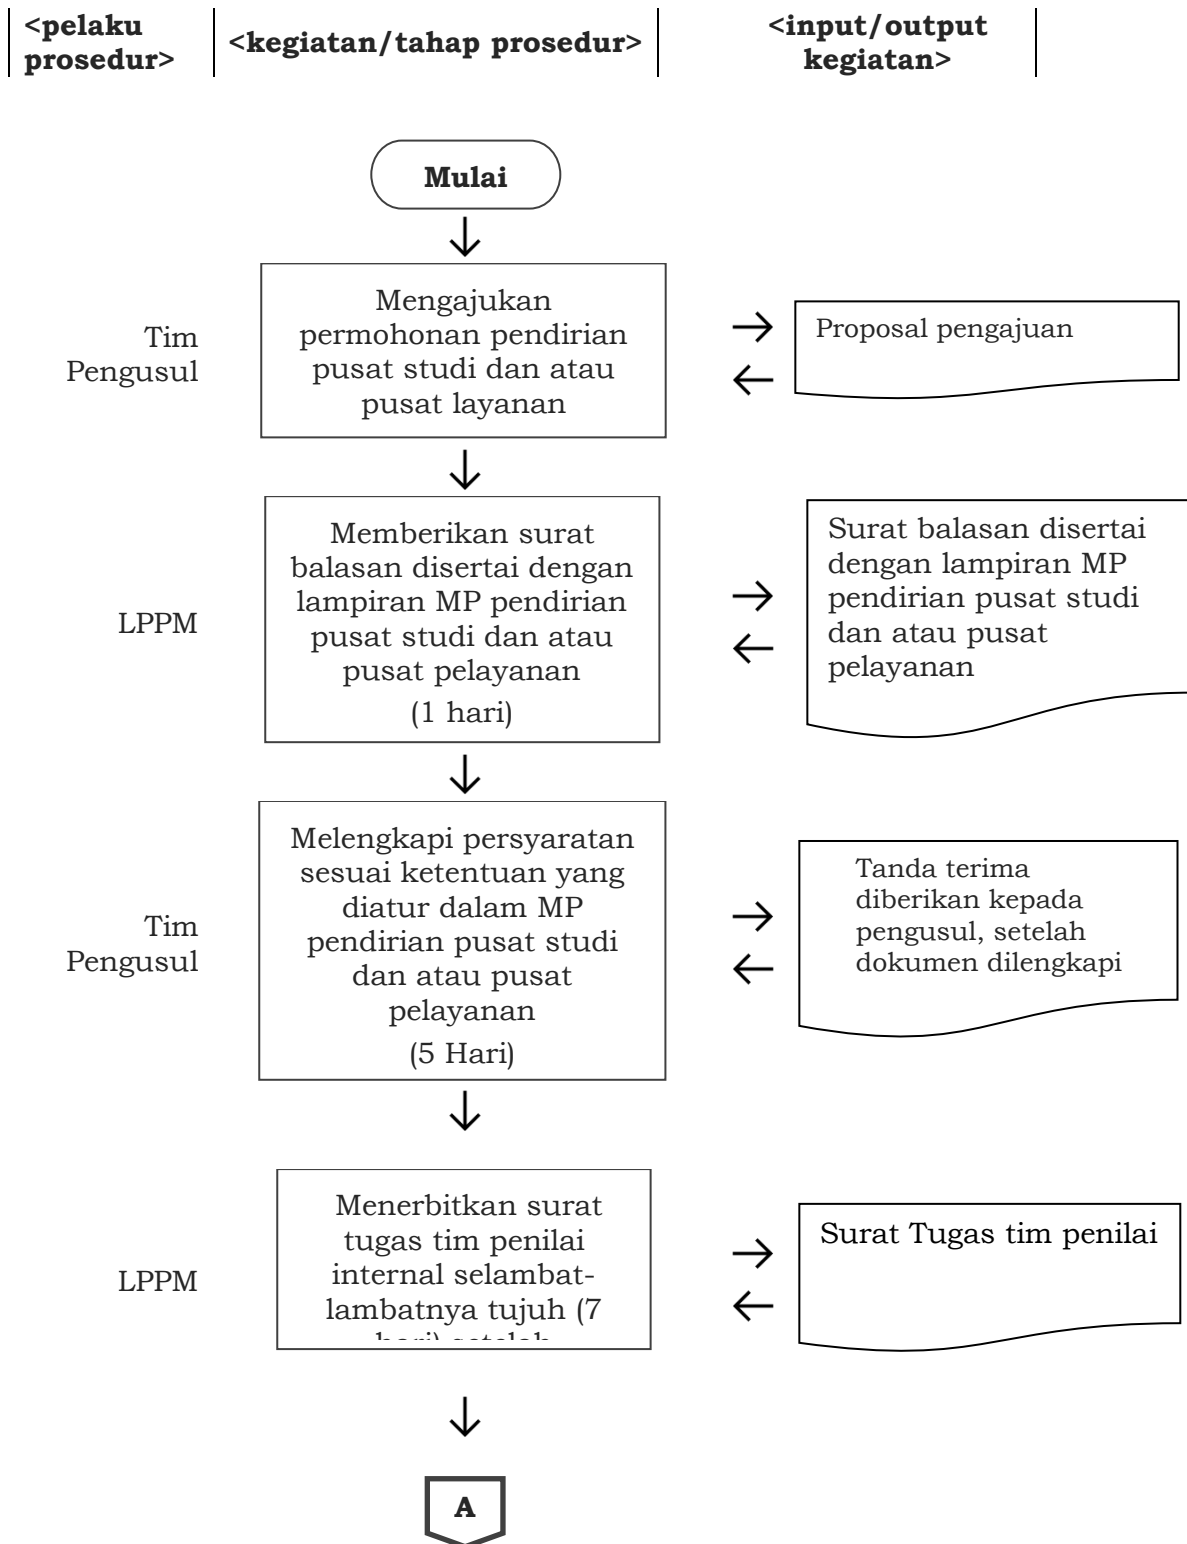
<pelaku prosedur>

<kegiatan/tahap prosedur>

<input/output kegiatan>

Mulai

Tim Pengusul

Mengajukan permohonan pendirian pusat studi dan atau pusat layanan

Proposal pengajuan

LPPM

Memberikan surat balasan disertai dengan lampiran MP pendirian pusat studi dan atau pusat pelayanan
(1 hari)

Surat balasan disertai dengan lampiran MP pendirian pusat studi dan atau pusat pelayanan

Tim Pengusul

Melengkapi persyaratan sesuai ketentuan yang diatur dalam MP pendirian pusat studi dan atau pusat pelayanan
(5 Hari)

Tanda terima diberikan kepada pengusul, setelah dokumen dilengkapi

LPPM

Menerbitkan surat tugas tim penilai internal selambat-lambatnya tujuh (7 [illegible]

Surat Tugas tim penilai

A